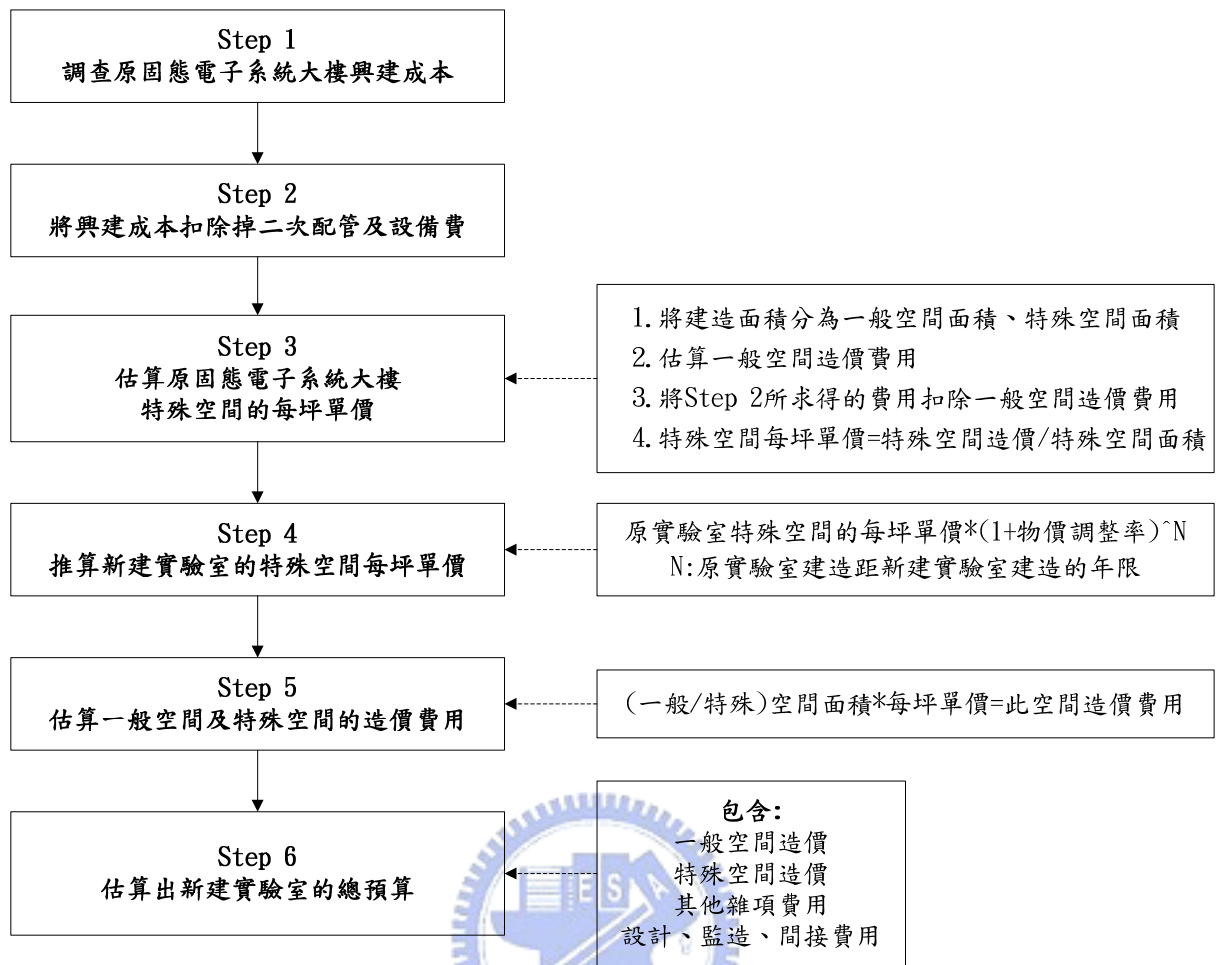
Step 1
調查原固態電子系統大樓興建成本

Step 2
將興建成本扣除掉二次配管及設備費

Step 3
估算原固態電子系統大樓特殊空間的每坪單價

1. 將建造面積分為一般空間面積、特殊空間面積
2. 估算一般空間造價費用
3. 將Step 2所求得的費用扣除一般空間造價費用
4. 特殊空間每坪單價=特殊空間造價/特殊空間面積

Step 4
推算新建實驗室的特殊空間每坪單價

原實驗室特殊空間的每坪單價*(1+物價調整率)^N
N:原實驗室建造距新建實驗室建造的年限

Step 5
估算一般空間及特殊空間的造價費用

(一般/特殊)空間面積*每坪單價=此空間造價費用

Step 6
估算出新建實驗室的總預算

包含:
一般空間造價
特殊空間造價
其他雜項費用
設計、監造、間接費用